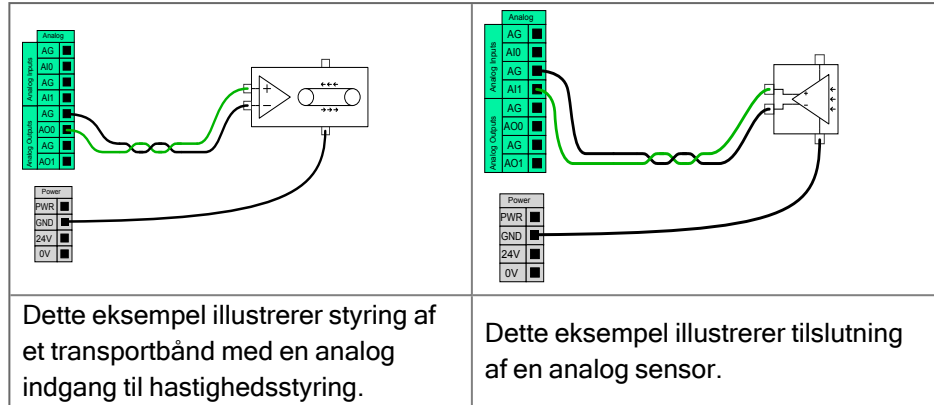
| Analog<br>Analog Inputs: AG, AI0, AG, AI1<br>Analog Outputs: AG, AO0, AG, AO1<br>+ −<br>Power<br>PWR<br>GND<br>24V<br>0V | Analog<br>Analog Inputs: AG, AI0, AG, AI1<br>Analog Outputs: AG, AO0, AG, AO1<br>+ −<br>Power<br>PWR<br>GND<br>24V<br>0V |
|---|---|
| Dette eksempel illustrerer styring af et transportbånd med en analog indgang til hastighedsstyring. | Dette eksempel illustrerer tilslutning af en analog sensor. |